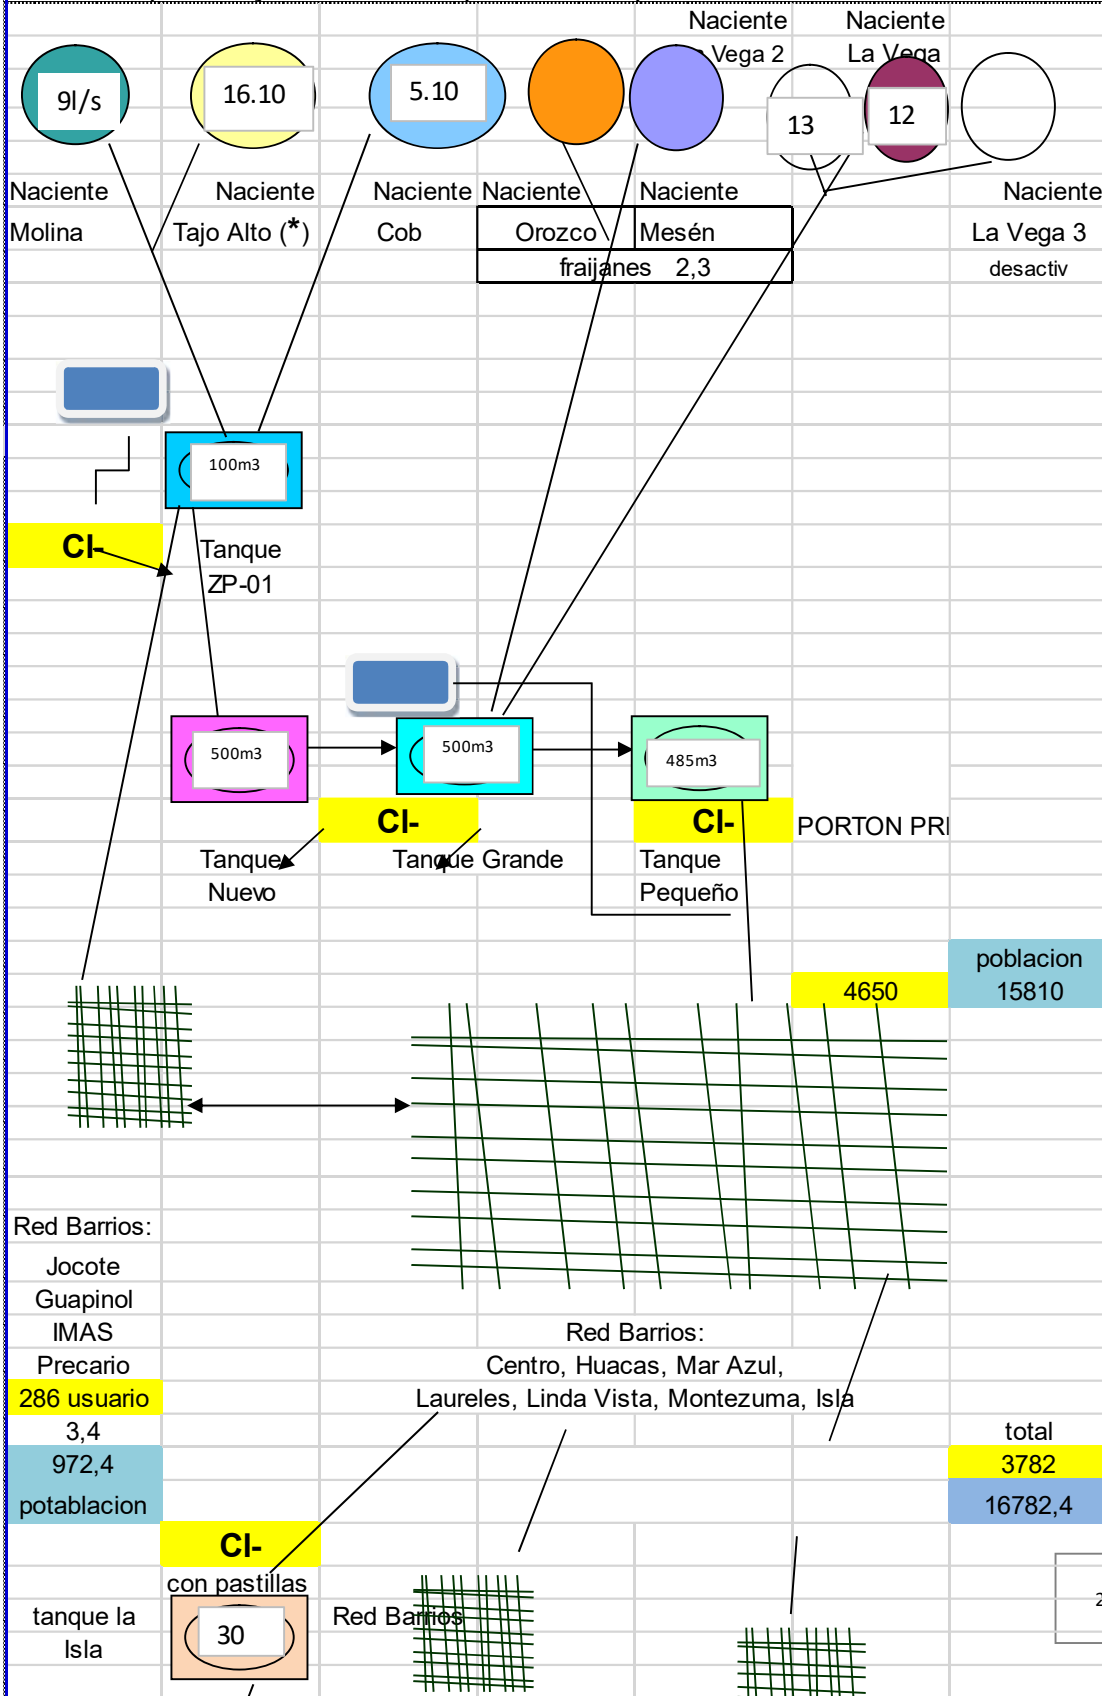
Naciente
Vega 2

Naciente
La Vega

9l/s

16.10

5.10

13

12

Naciente
Molina

Naciente
Tajo Alto (*)

Naciente
Cob

Naciente
Orozco

Naciente
Mesén

fraijanes 2,3

Naciente
La Vega 3
desactiv

100m3

Cl-

Tanque
ZP-01

500m3

500m3

485m3

Cl-

Cl-

PORTON PRI

Tanque
Nuevo

Tanque Grande

Tanque
Pequeño

4650

poblacion
15810

Red Barrios:
Jocote
Guapinol
IMAS
Precario

286 usuario
3,4
972,4
potablacion

Red Barrios:
Centro, Huacas, Mar Azul,
Laureles, Linda Vista, Montezuma, Isla

total
3782
16782,4

Cl-
con pastillas

tanque la
Isla

30

Red Barrios